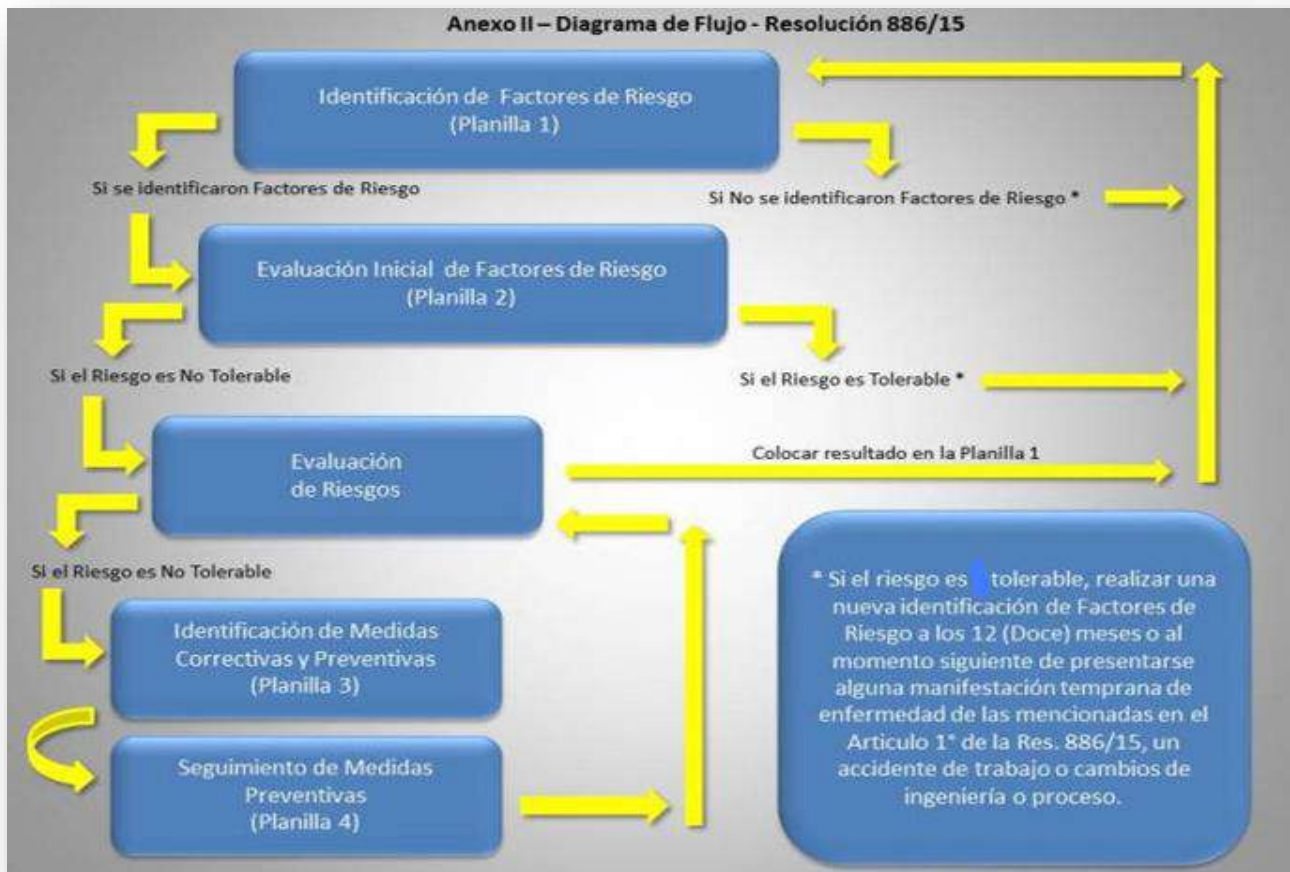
Anexo II – Diagrama de Flujo - Resolución 886/15

Identificación de Factores de Riesgo
(Planilla 1)

Si se identificaron Factores de Riesgo

Si No se identificaron Factores de Riesgo *

Evaluación Inicial de Factores de Riesgo
(Planilla 2)

Si el Riesgo es No Tolerable

Si el Riesgo es Tolerable *

Evaluación
de Riesgos

Colocar resultado en la Planilla 1

Si el Riesgo es No Tolerable

Identificación de Medidas Correctivas y Preventivas
(Planilla 3)

Seguimiento de Medidas Preventivas
(Planilla 4)

* Si el riesgo es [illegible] tolerable, realizar una nueva identificación de Factores de Riesgo a los 12 (Doce) meses o al momento siguiente de presentarse alguna manifestación temprana de enfermedad de las mencionadas en el Articulo 1° de la Res. 886/15, un accidente de trabajo o cambios de ingeniería o proceso.